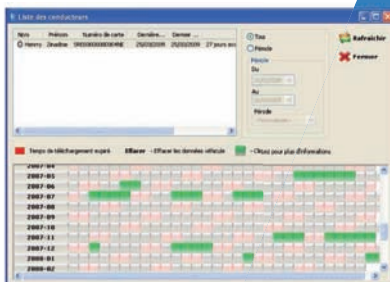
Liste des conducteurs

| Nom | Prénom | Numéro de carte | Derniére... | Dernier ... | |
|---|---|---|---|---|---|
| Hanery | Zinedine | 59000000000369HE | 25/03/2009 | 25/03/2009 | 27 jours av |

Tous
Période
Période
Du
Au
Période

Rafraichir
Fermer

Temps de téléchargement expiré
Effacer - Effacer les données effacée
- Cliquez pour plus d'informations

2007-04
2007-05
2007-06
2007-07
2007-08
2007-09
2007-10
2007-11
2007-12
2008-01
2008-01